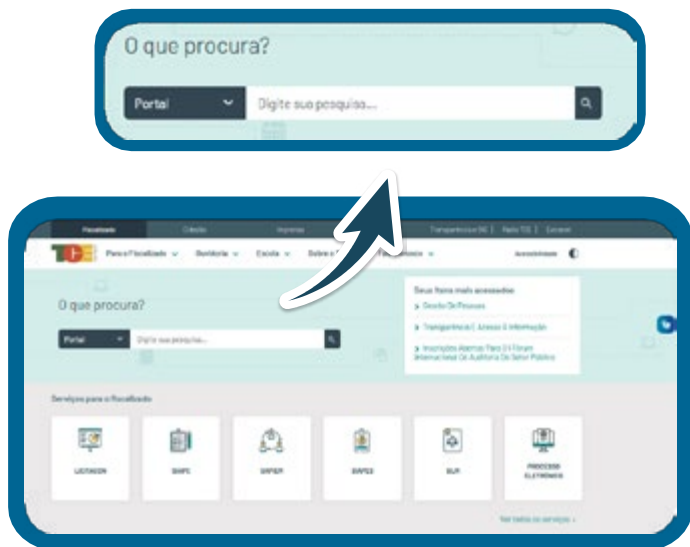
O que procura?

Portal

Digite sua pesquisa...

Fiscalizado | Cidadão | Imprensa | Transparência TCE | Rádio TCE | Extranet

TCE

Para o Fiscalizado | Ouvidoria | Escola | Sobre o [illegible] | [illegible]ência

Acessibilidade

O que procura?

Portal

Digite sua pesquisa...

Seus itens mais acessados

Gestão De Pessoas

Transparência E Acesso À Informação

Inscrições Abertas Para 3º Fórum Internacional De Auditoria Do Setor Público

Serviços para o fiscalizado

LICITACON

SIAPC

SIAPESP

SIAPES

SILP

PROCESSO ELETRÔNICO

Ver todos os serviços ›